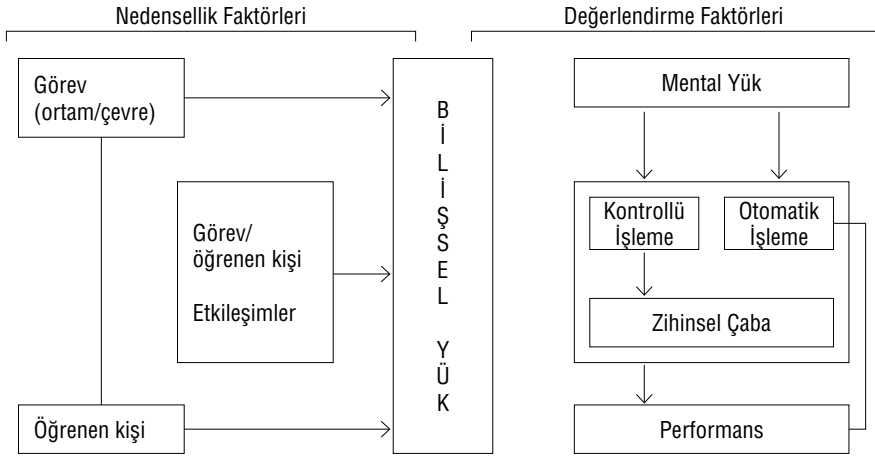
Nedensellik Faktörleri

Değerlendirme Faktörleri

Görev
(ortam/çevre)

Görev/
öğrenen kişi

Etkileşimler

Öğrenen kişi

B
İ
L
İ
Ş
S
E
L

Y
Ü
K

Mental Yük

Kontrollü
İşleme

Otomatik
İşleme

Zihinsel Çaba

Performans